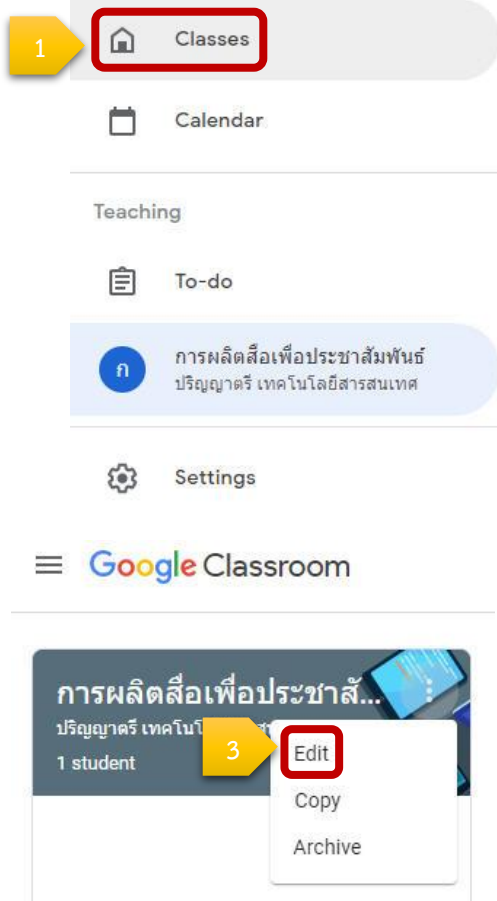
1

Classes

Calendar

Teaching

To-do

ก

การผลิตสื่อเพื่อประชาสัมพันธ์
ปริญญาตรี เทคโนโลยีสารสนเทศ

Settings

Google Classroom

การผลิตสื่อเพื่อประชาสั...
ปริญญาตรี เทคโนโ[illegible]
1 student

3

Edit

Copy

Archive